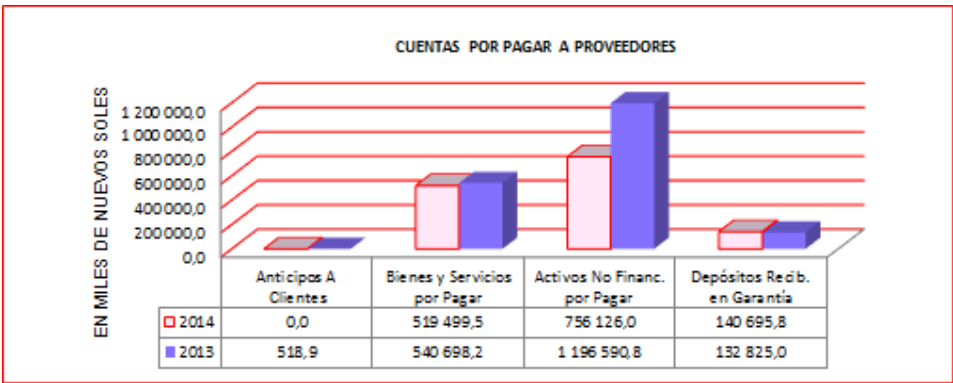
CUENTAS POR PAGAR A PROVEEDORES

EN MILES DE NUEVOS SOLES

1 200 000,0
1 000 000,0
800000,0
600000,0
400000,0
200000,0
0,0

| | Anticipos A Clientes | Bienes y Servicios por Pagar | Activos No Financ. por Pagar | Depósitos Recib. en Garantía |
|---|---|---|---|---|
| 2014 | 0,0 | 519 499,5 | 756 126,0 | 140 695,8 |
| 2013 | 518,9 | 540 698,2 | 1 196 590,8 | 132 825,0 |